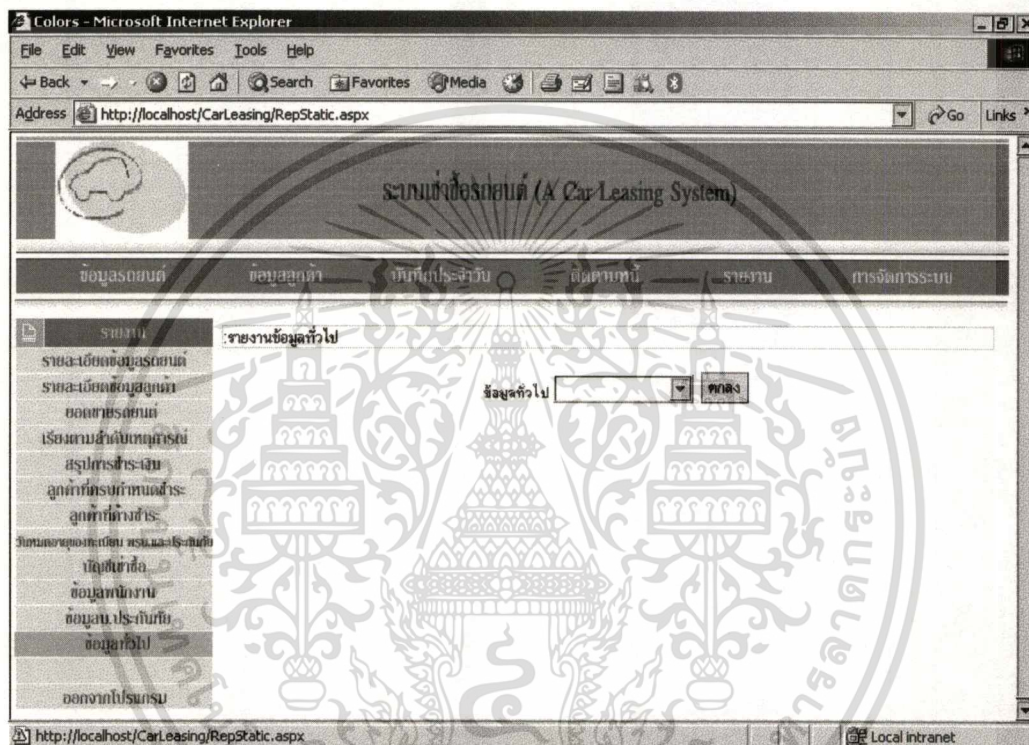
Colors - Microsoft Internet Explorer

File Edit View Favorites Tools Help

Back Search Favorites Media

Address http://localhost/CarLeasing/RepStatic.aspx Go Links

ระบบเช่าซื้อรถยนต์ (A Car Leasing System)

ข้อมูลรถยนต์ ข้อมูลลูกค้า บันทึกประจำวัน ติดตามหนี้ รายงาน การจัดการระบบ

รายงาน
รายละเอียดข้อมูลรถยนต์
รายละเอียดข้อมูลลูกค้า
ยอดขายรถยนต์
เรียงตามลำดับเหตุการณ์
สรุปการชำระเงิน
ลูกค้าที่ครบกำหนดชำระ
ลูกค้าที่ค้างชำระ
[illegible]
บัญชีเช่าซื้อ
ข้อมูลพนักงาน
ข้อมูลบ.ประกันภัย
ข้อมูลทั่วไป

ออกจากโปรแกรม

:รายงานข้อมูลทั่วไป

ข้อมูลทั่วไป ตกลง

http://localhost/CarLeasing/RepStatic.aspx Local intranet